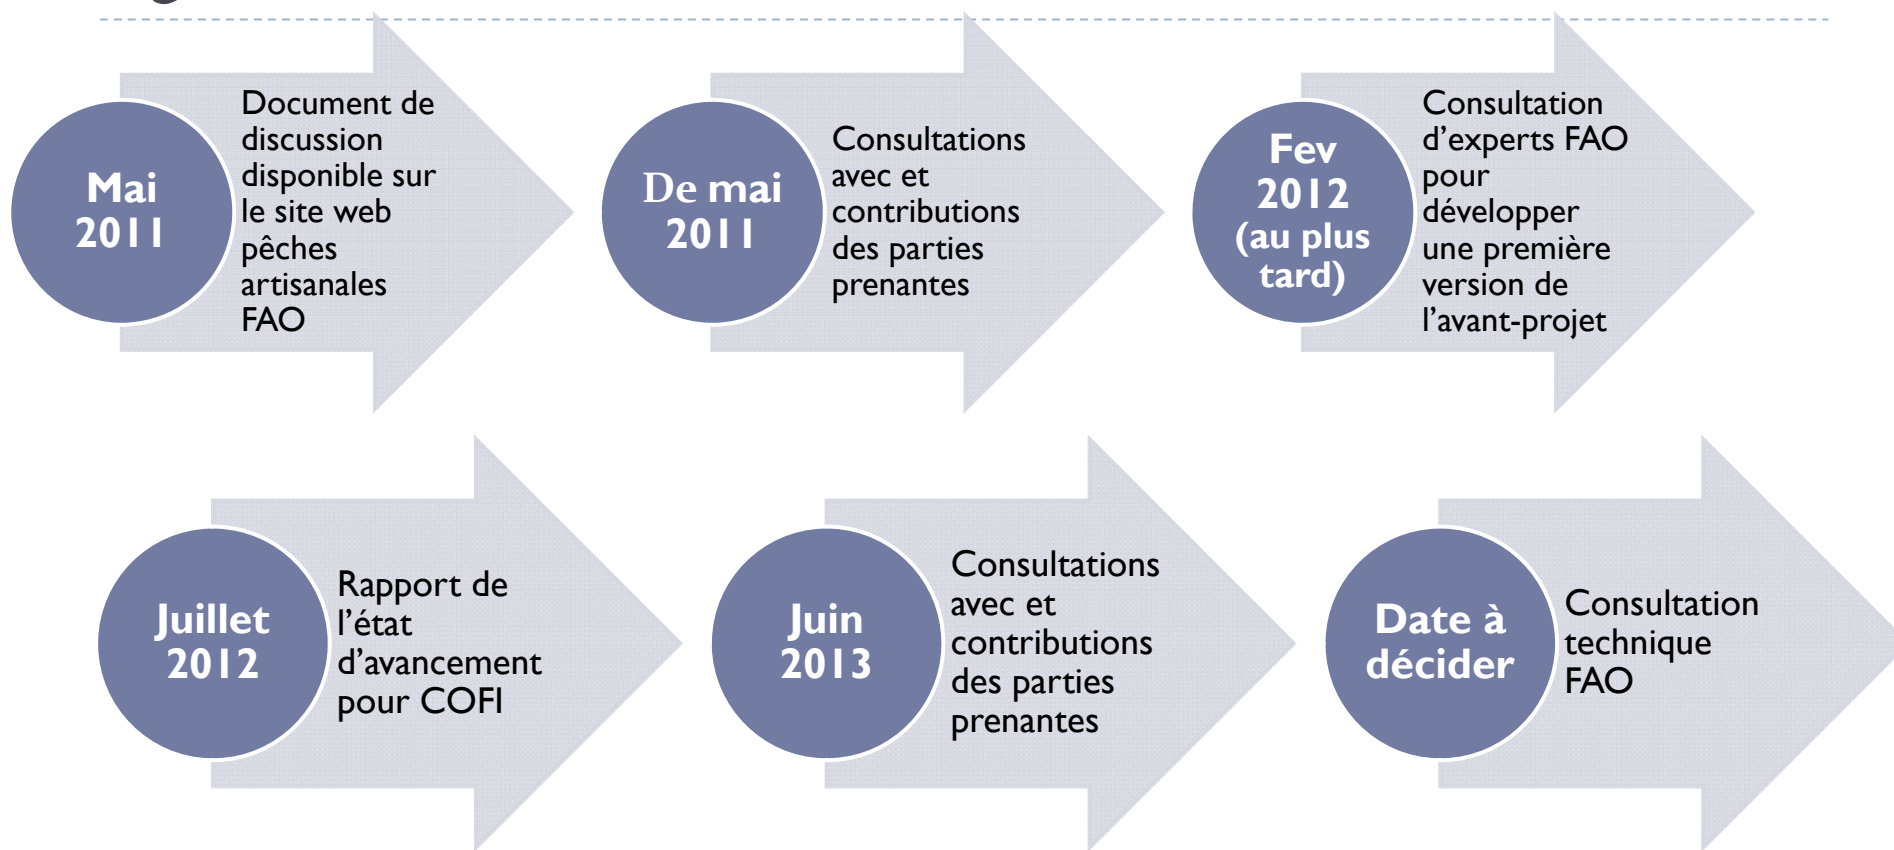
Mai 2011

Document de discussion disponible sur le site web pêches artisanales FAO

De mai 2011

Consultations avec et contributions des parties prenantes

Fev 2012 (au plus tard)

Consultation d'experts FAO pour développer une première version de l'avant-projet

Juillet 2012

Rapport de l'état d'avancement pour COFI

Juin 2013

Consultations avec et contributions des parties prenantes

Date à décider

Consultation technique FAO